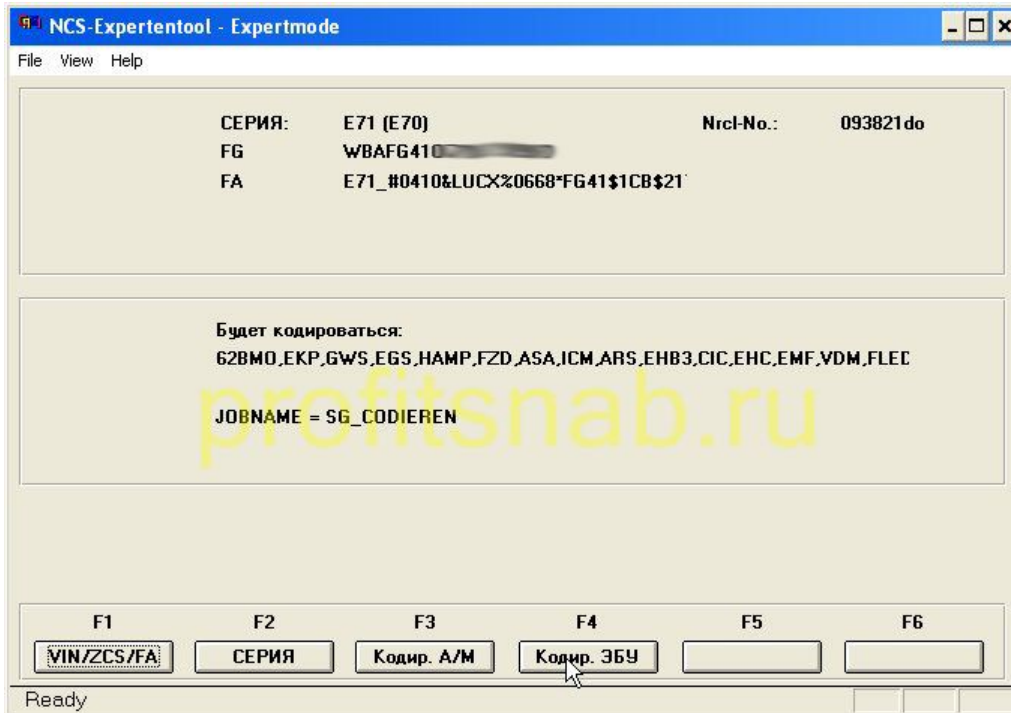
NCS-Expertentool - Expertmode

File View Help

СЕРИЯ: E71 (E70) Nrcl-No.: 093821do
FG WBAFG410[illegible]
FA E71_#0410&LUCX%0668*FG41$1CB$21

Будет кодироваться:
62BMO,EKP,GWS,EGS,HAMP,FZD,ASA,ICM,ARS,EHB3,CIC,EHC,EMF,VDM,FLEC

JOBNAME = SG_CODIEREN

profitsnab.ru

F1 F2 F3 F4 F5 F6
VIN/ZCS/FA СЕРИЯ Кодир. А/М Кодир. ЭБУ

Ready